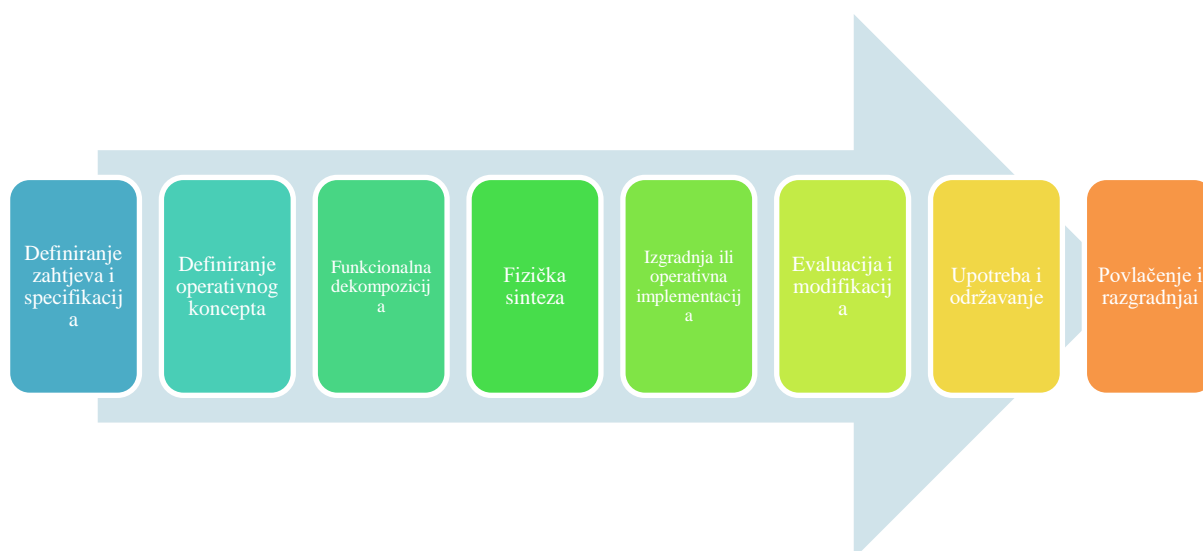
Definiranje zahtjeva i specifikacija

Definiranje operativnog koncepta

Funkcionalna dekompozicija

Fizička sinteza

Izgradnja ili operativna implementacija

Evaluacija i modifikacija

Upotreba i održavanje

Povlačenje i razgradnjai